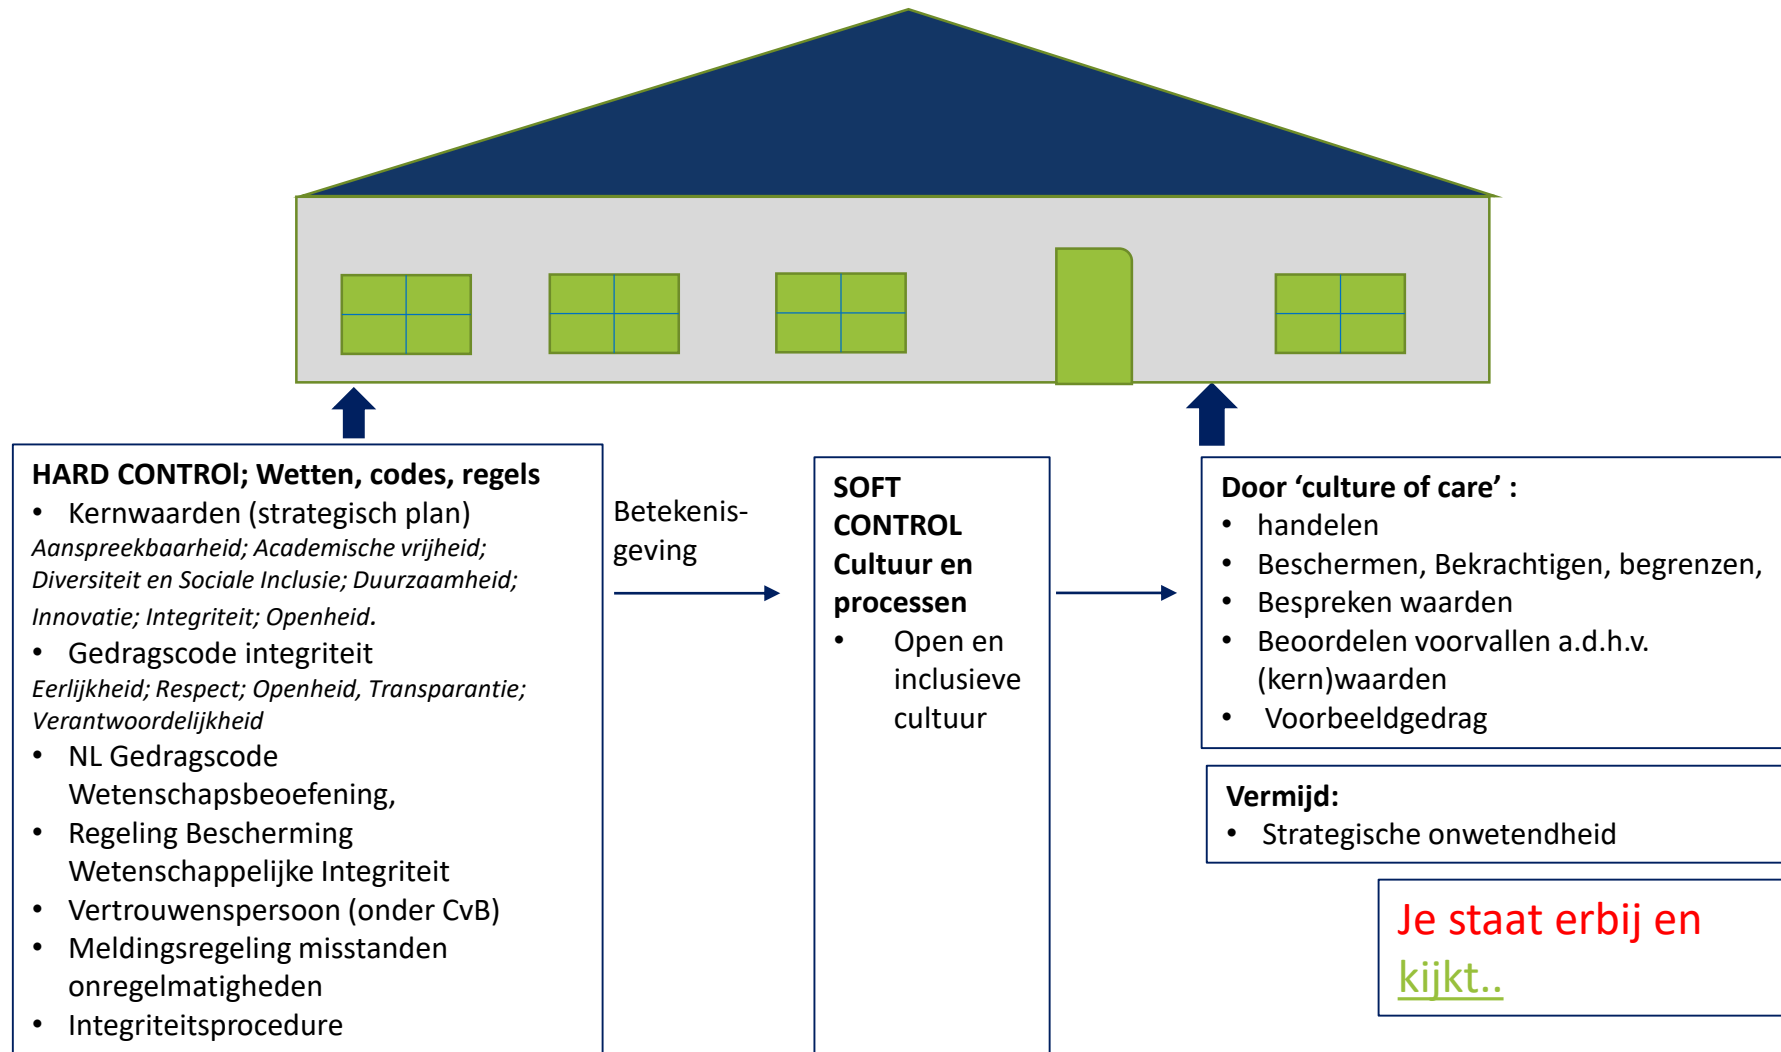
**HARD CONTROl; Wetten, codes, regels**

- Kernwaarden (strategisch plan)

*Aanspreekbaarheid; Academische vrijheid; Diversiteit en Sociale Inclusie; Duurzaamheid; Innovatie; Integriteit; Openheid.*

- Gedragscode integriteit

*Eerlijkheid; Respect; Openheid, Transparantie; Verantwoordelijkheid*

- NL Gedragscode Wetenschapsbeoefening,
- Regeling Bescherming Wetenschappelijke Integriteit
- Vertrouwenspersoon (onder CvB)
- Meldingsregeling misstanden onregelmatigheden
- Integriteitsprocedure

Betekenisgeving

**SOFT CONTROL Cultuur en processen**

- Open en inclusieve cultuur

**Door 'culture of care' :**

- handelen
- Beschermen, Bekrachtigen, begrenzen,
- Bespreken waarden
- Beoordelen voorvallen a.d.h.v. (kern)waarden
- Voorbeeldgedrag

**Vermijd:**

- Strategische onwetendheid

Je staat erbij en kijkt..